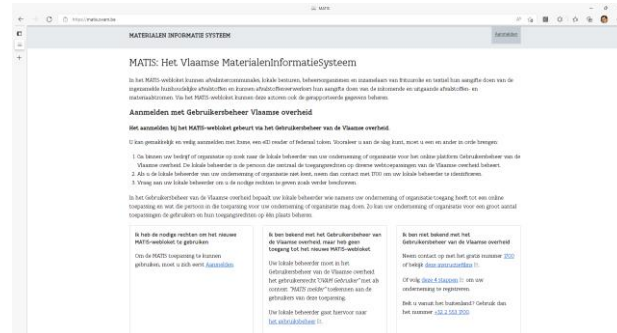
MATIS

https://matis.ovam.be

MATERIALEN INFORMATIE SYSTEEM

Aanmelden

MATIS: Het Vlaamse MaterialenInformatieSysteem

In het MATIS-webloket kunnen afvalintercommunales, lokale besturen, beheersorganismen en inzamelaars van fotozonder en textiel hun aangifte doen van de ingezamelde huishoudelijke afvalstoffen en kunnen afvalstoffenverwerkers hun aangifte doen van de inkomende en uitgaande afvalstoffen- en materiaalstromen. Via het MATIS-webloket kunnen deze actoren ook de gerapporteerde gegevens beheren.

Aanmelden met Gebruikersbeheer Vlaamse overheid

Het aanmelden bij het MATIS-webloket gebeurt via het Gebruikersbeheer van de Vlaamse overheid.

U kan gemakkelijk en veilig aanmelden met itsme, een eID-reader of federaal token. Voordat u aan de slag kunt, moet u een en ander in orde brengen:

1. Ga binnen uw bedrijf of organisatie op zoek naar de lokale beheerder van uw onderneming of organisatie voor het online platform Gebruikersbeheer van de Vlaamse overheid. De lokale beheerder is de persoon die rechten toekent aan medewerkers van de Vlaamse overheid beheert.
2. Als u de lokale beheerder van uw onderneming of organisatie niet kent, neem dan contact met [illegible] om uw lokale beheerder te identificeren.
3. Vraag aan uw lokale beheerder om u de nodige rechten te geven zoals verder beschreven.

In het Gebruikersbeheer van de Vlaamse overheid bepaalt uw lokale beheerder wie namens uw onderneming of organisatie toegang heeft tot een online toepassing en wat de persoon in de toepassing voor uw onderneming of organisatie mag doen. Zo kan uw onderneming of organisatie een groot aantal toepassingen de gebruikers en hun toegangsrechten op één plaats beheren.

Ik heb de nodige rechten om het nieuwe MATIS-webloket te gebruiken

Om de MATIS toepassing te kunnen gebruiken, moet u zich eerst Aanmelden

Ik ben gekend bij het Gebruikersbeheer van de Vlaamse overheid, maar heb geen toegang tot het nieuwe MATIS-webloket

Uw lokale beheerder moet in het Gebruikersbeheer van de Vlaamse overheid, het gebruikersrecht "OVAM Gebruiker" met als context "MATIS melder" toekennen aan de gebruikers van deze toepassing.

Uw lokale beheerder gaat hiervoor naar het gebruikersbeheer.

Ik ben niet bekend met het Gebruikersbeheer van de Vlaamse overheid

Neem contact op met het gratis nummer 1700 of bekijk deze instructiefilm.

Of volg deze 4 stappen om uw onderneming te registreren.

Belt u vanuit het buitenland? Gebruik dan het nummer +32 2 553 1700.